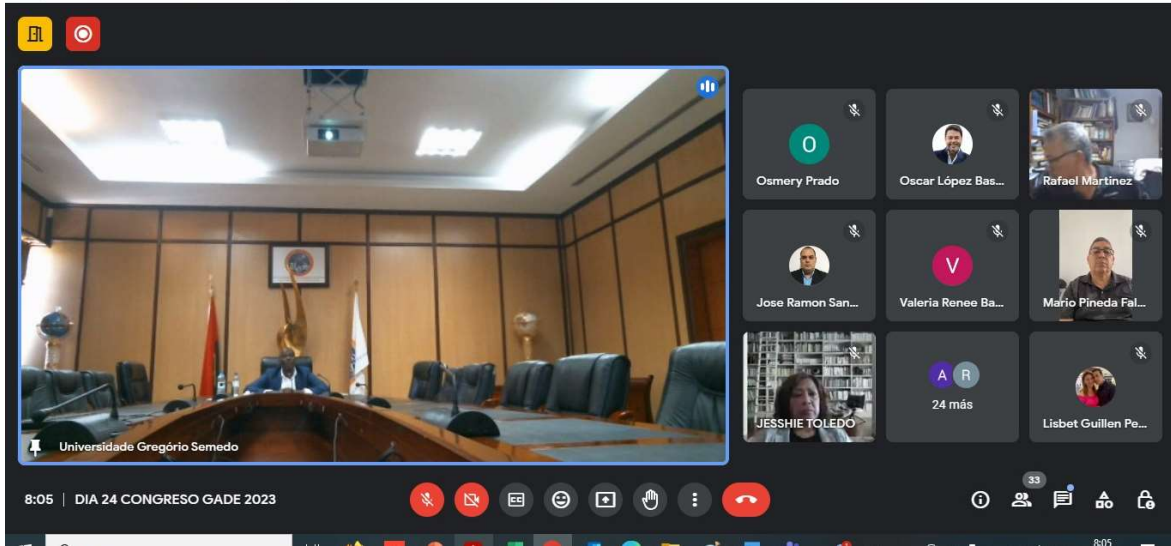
Universidade Gregório Semedo

O
Osmery Prado

Oscar López Bas...

Rafael Martinez

Jose Ramon San...

V
Valeria Renee Ba...

Mario Pineda Fal...

JESSHIE TOLEDO

A R
24 más

Lisbet Guillen Pe...

8:05 | DIA 24 CONGRESO GADE 2023

33

8:05